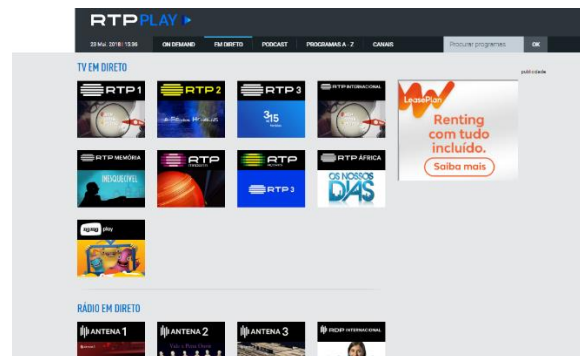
RTP PLAY

23 Mai. 2018 | 15:36
ON DEMAND
EM DIRETO
PODCAST
PROGRAMAS A - Z
CANAIS
Procurar programas
OK

TV EM DIRETO

RTP 1
RTP 2
RTP 3
RTP INTERNACIONAL
RTP MEMÓRIA
RTP
RTP
RTP ÁFRICA
OS NOSSOS DIAS
zig zag play

publicidade
LeasePlan
Renting com tudo incluído.
Saiba mais

RÁDIO EM DIRETO

ANTENA 1
ANTENA 2
ANTENA 3
RDP INTERNACIONAL